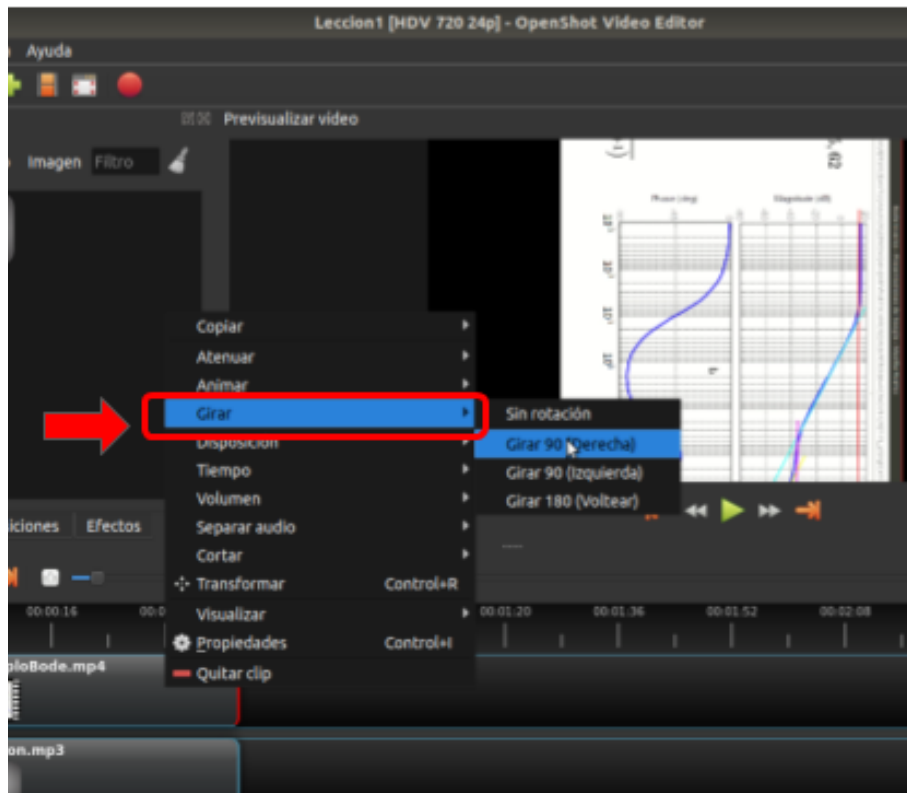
Leccion1 [HDV 720 24p] - OpenShot Video Editor

Ayuda

Previsualizar video

Imagen Filtro

Phase (deg)

Magnitude (dB)

Copiar
Atenuar
Animar
Girar
Disposición
Tiempo
Volumen
Separar audio
Cortar
Transformar Control+R
Visualizar
Propiedades Control+I
Quitar clip

Sin rotación
Girar 90 (Derecha)
Girar 90 (Izquierda)
Girar 180 (Voltear)

iciones Efectos

00:00:16 00:0 00:01:20 00:01:36 00:01:52 00:02:08

loBode.mp4

on.mp3